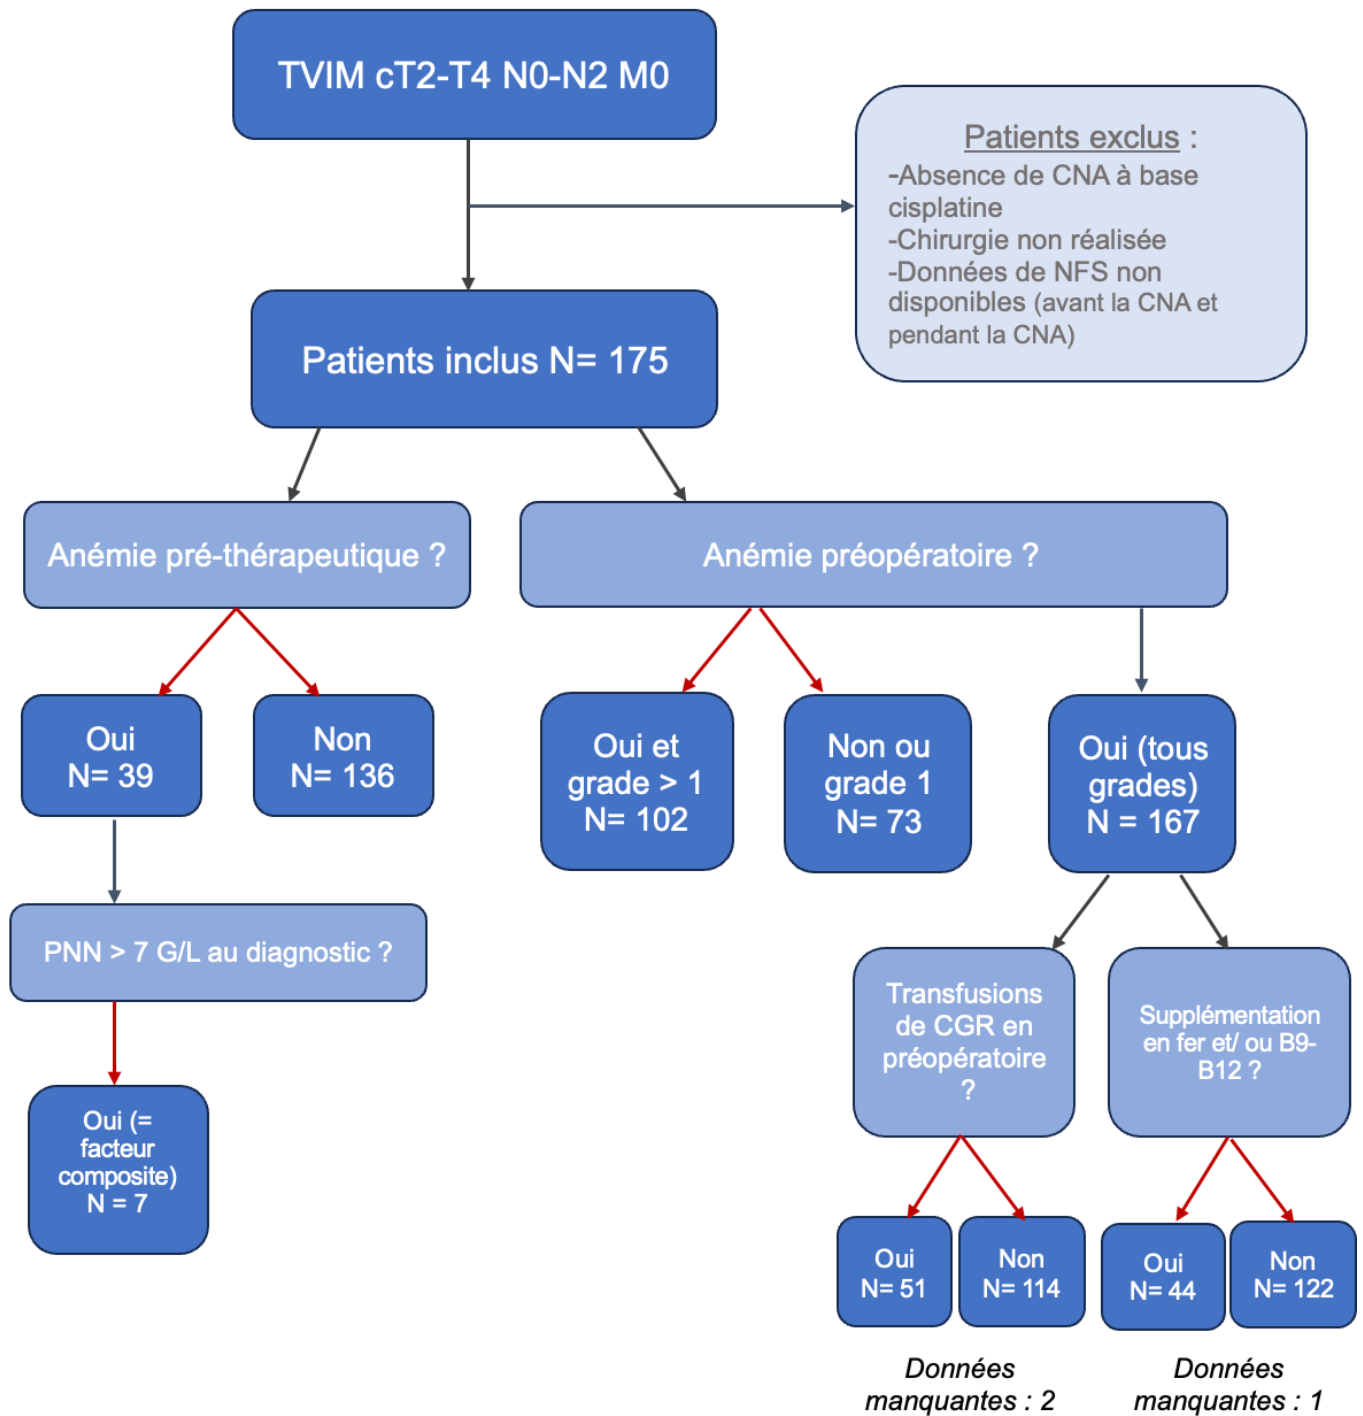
TVIM cT2-T4 N0-N2 M0

Patients exclus :
-Absence de CNA à base cisplatine
-Chirurgie non réalisée
-Données de NFS non disponibles (avant la CNA et pendant la CNA)

Patients inclus N= 175

Anémie pré-thérapeutique ?

Anémie préopératoire ?

Oui
N= 39

Non
N= 136

Oui et grade > 1
N= 102

Non ou grade 1
N= 73

Oui (tous grades)
N = 167

PNN > 7 G/L au diagnostic ?

Transfusions de CGR en préopératoire ?

Supplémentation en fer et/ ou B9-B12 ?

Oui (= facteur composite)
N = 7

Oui
N= 51

Non
N= 114

Oui
N= 44

Non
N= 122

*Données manquantes : 2*

*Données manquantes : 1*